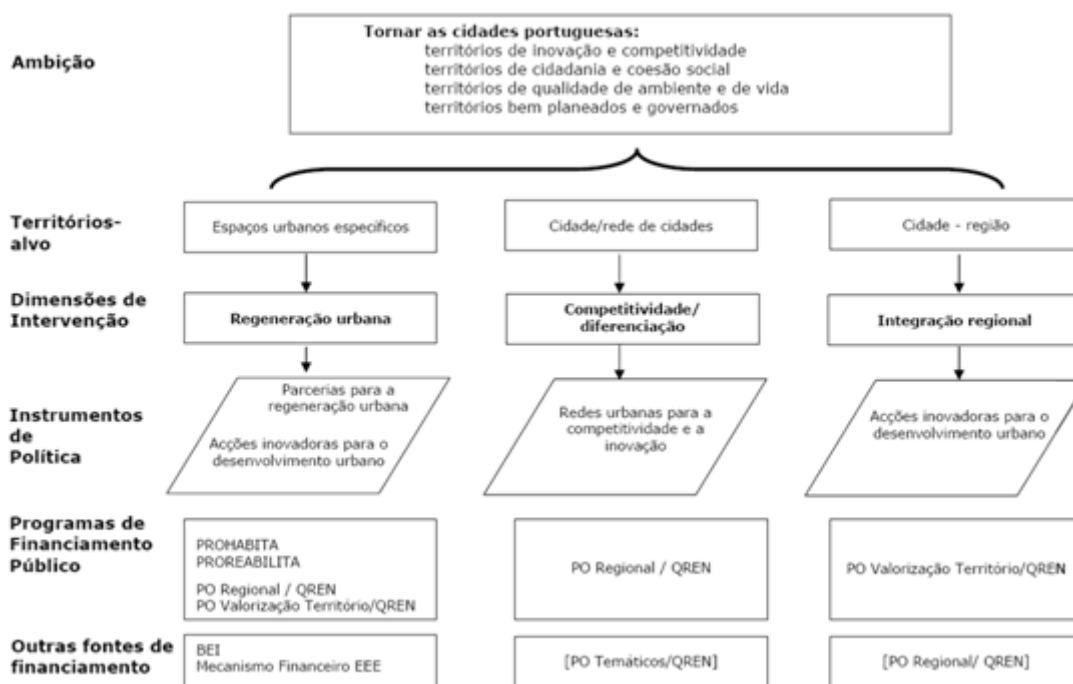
Ambição

Tornar as cidades portuguesas:
territórios de inovação e competitividade
territórios de cidadania e coesão social
territórios de qualidade de ambiente e de vida
territórios bem planeados e governados

Territórios-alvo

Espaços urbanos especificos

Cidade/rede de cidades

Cidade - região

Dimensões de Intervenção

Regeneração urbana

Competitividade/ diferenciação

Integração regional

Instrumentos de Política

Parcerias para a regeneração urbana

Acções inovadoras para o desenvolvimento urbano

Redes urbanas para a competitividade e a inovação

Acções inovadoras para o desenvolvimento urbano

Programas de Financiamento Público

PROHABITA
PROREABILITA
PO Regional / QREN
PO Valorização Território/QREN

PO Regional / QREN

PO Valorização Território/QREN

Outras fontes de financiamento

BEI
Mecanismo Financeiro EEE

[PO Temáticos/QREN]

[PO Regional/ QREN]